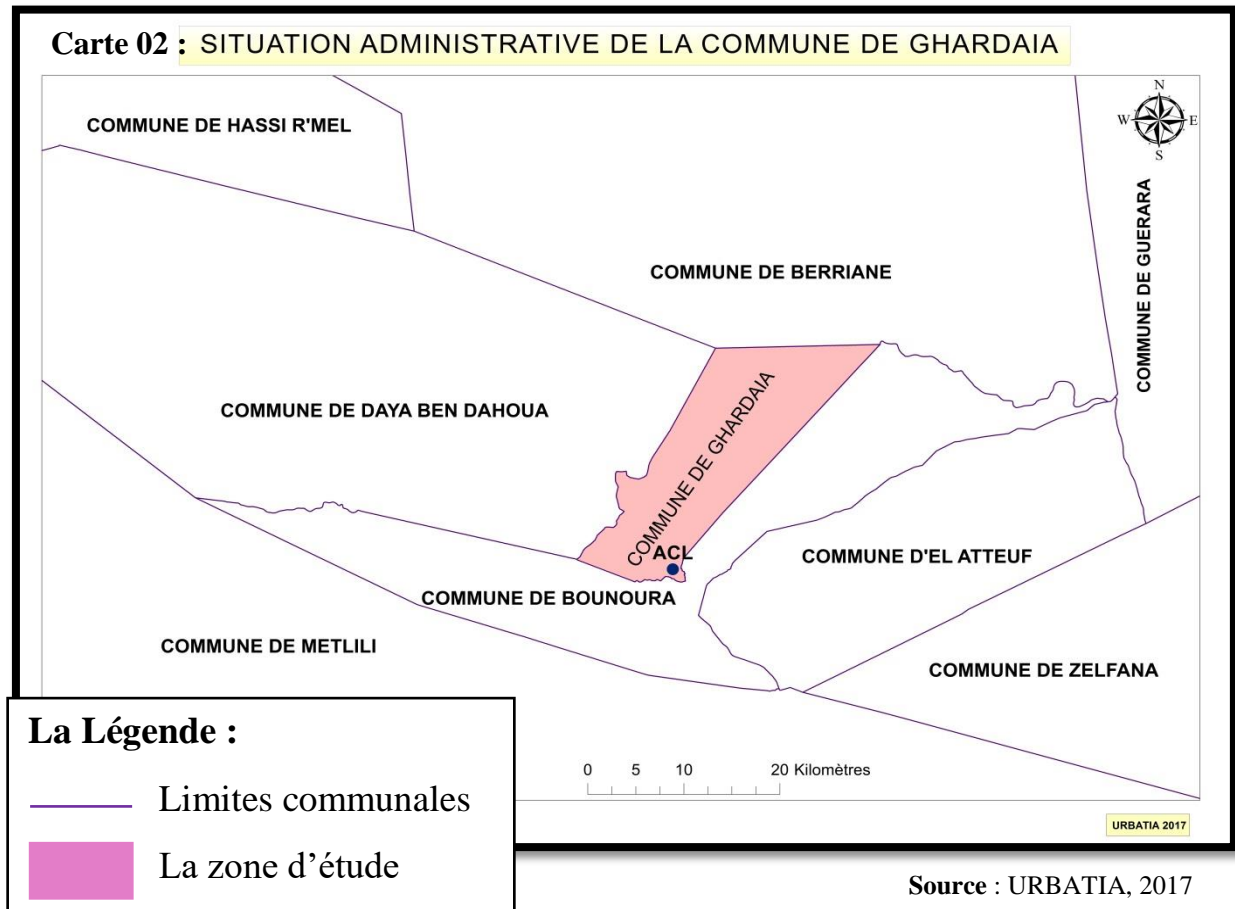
Carte 02 : SITUATION ADMINISTRATIVE DE LA COMMUNE DE GHARDAIA

N
W E
S

COMMUNE DE HASSI R'MEL

COMMUNE DE BERRIANE

COMMUNE DE GUERARA

COMMUNE DE DAYA BEN DAHOUA

COMMUNE DE GHARDAIA

ACL

COMMUNE D'EL ATTEUF

COMMUNE DE BOUNOURA

COMMUNE DE METLILI

COMMUNE DE ZELFANA

La Légende :

Limites communales

La zone d'étude

0 5 10 20 Kilomètres

URBATIA 2017

Source : URBATIA, 2017